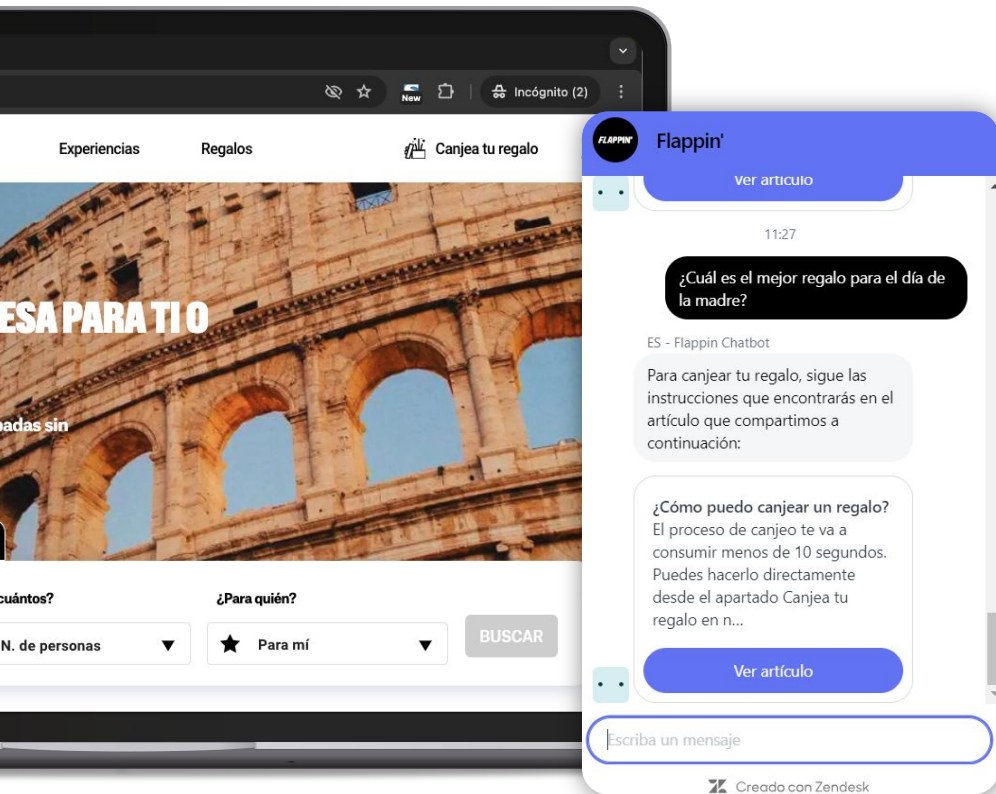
New Incógnito (2)

Experiencias Regalos Canjea tu regalo

ESA PARA TI O

padas sin

cuántos?
N. de personas

¿Para quién?
Para mí

BUSCAR

FLAPPIN' Flappin'

Ver artículo

11:27

¿Cuál es el mejor regalo para el día de la madre?

ES - Flappin Chatbot

Para canjear tu regalo, sigue las instrucciones que encontrarás en el artículo que compartimos a continuación:

¿Cómo puedo canjear un regalo?
El proceso de canjeo te va a consumir menos de 10 segundos. Puedes hacerlo directamente desde el apartado Canjea tu regalo en n...

Ver artículo

Escriba un mensaje

Creado con Zendesk